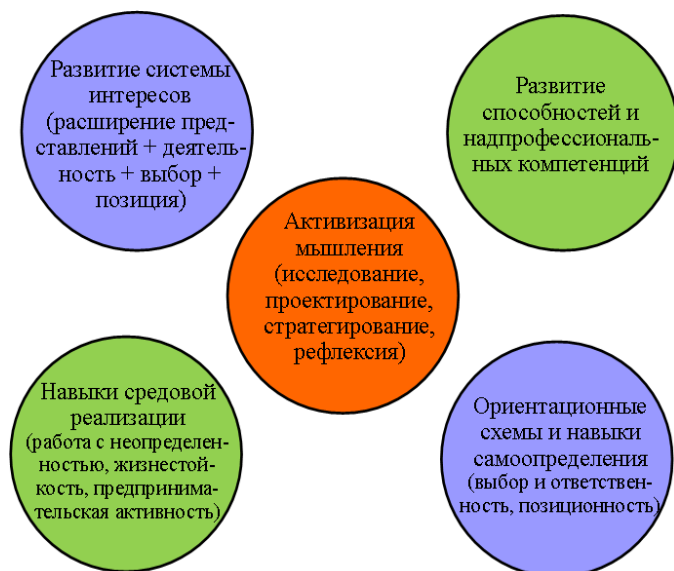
Развитие системы интересов (расширение представлений + деятельность + выбор + позиция)

Развитие способностей и надпрофессиональных компетенций

Активизация мышления (исследование, проектирование, стратегирование, рефлексия)

Навыки средовой реализации (работа с неопределенностью, жизнестойкость, предпринимательская активность)

Ориентационные схемы и навыки самоопределения (выбор и ответственность, позиционность)